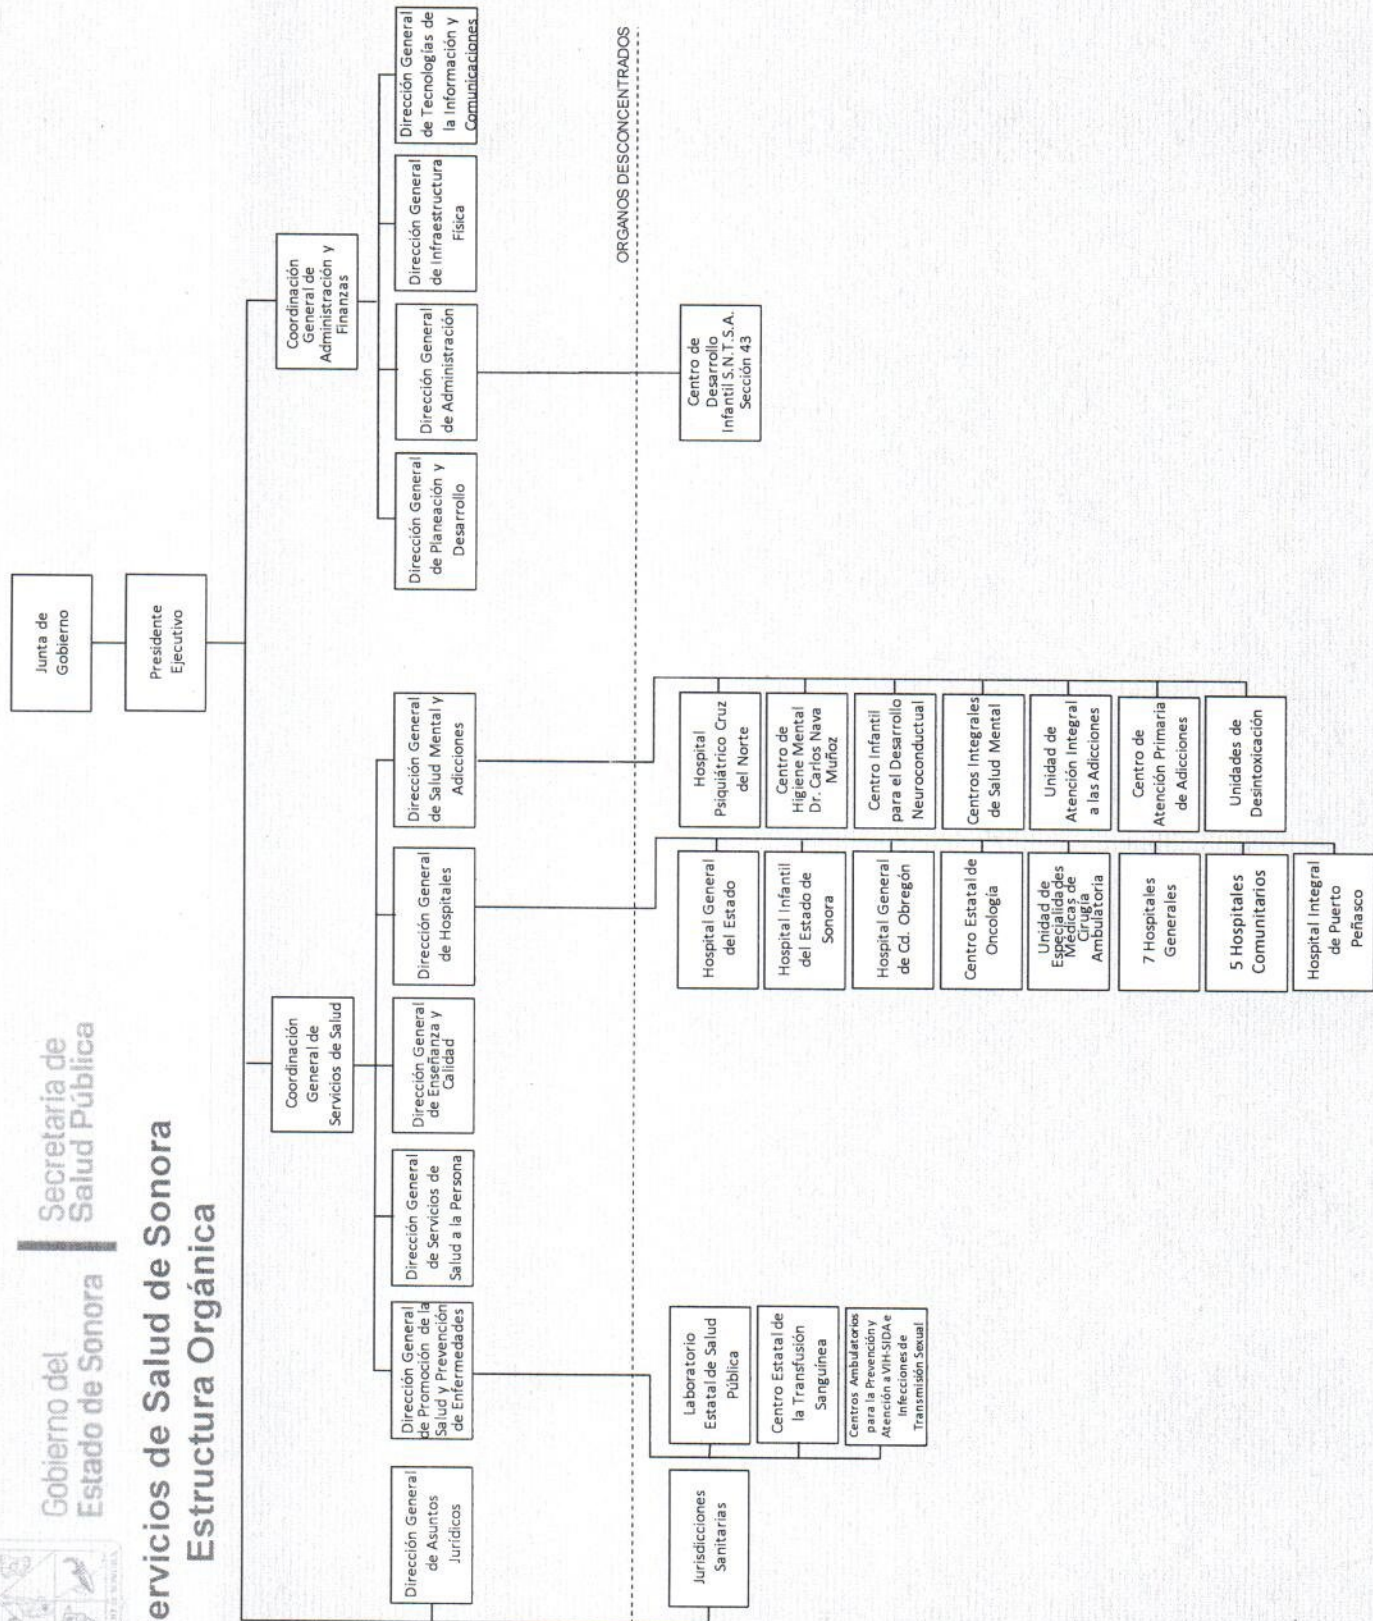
Gobierno del Estado de Sonora

Secretaría de Salud Pública

ervicios de Salud de Sonora

Estructura Orgánica

Junta de Gobierno

Presidente Ejecutivo

Dirección General de Asuntos Jurídicos

Coordinación General de Servicios de Salud

Dirección General de Promoción de la Salud y Prevención de Enfermedades

Dirección General de Servicios de Salud a la Persona

Dirección General de Enseñanza y Calidad

Dirección General de Hospitales

Dirección General de Salud Mental y Adicciones

Coordinación General de Administración y Finanzas

Dirección General de Planeación y Desarrollo

Dirección General de Administración

Dirección General de Infraestructura Física

Dirección General de Tecnologías de la Información y Comunicaciones

ORGANOS DESCONCENTRADOS

Jurisdicciones Sanitarias

Laboratorio Estatal de Salud Pública

Centro Estatal de la Transfusión Sanguínea

Centros Ambulatorios para la Prevención y Atención a VIH-SIDA e Infecciones de Transmisión Sexual

Hospital General del Estado

Hospital Infantil del Estado de Sonora

Hospital General de Cd. Obregón

Centro Estatal de Oncología

Unidad de Especialidades Médicas de Cirugía Ambulatoria

7 Hospitales Generales

5 Hospitales Comunitarios

Hospital Integral de Puerto Peñasco

Hospital Psiquiátrico Cruz del Norte

Centro de Higiene Mental Dr. Carlos Nava Muñoz

Centro Infantil para el Desarrollo Neuroconductual

Centros Integrales de Salud Mental

Unidad de Atención Integral a las Adicciones

Centro de Atención Primaria de Adicciones

Unidades de Desintoxicación

Centro de Desarrollo Infantil S.N.T.S.A. Sección 43